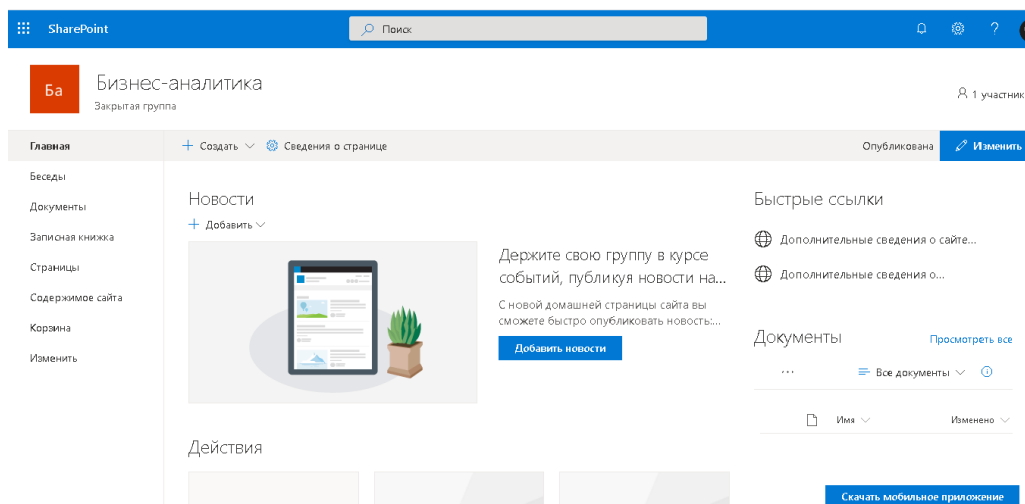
SharePoint

Поиск

?

Ба

Бизнес-аналитика

Закрытая группа

1 участник

Главная

Беседы

Документы

Записная книжка

Страницы

Содержимое сайта

Корзина

Изменить

+ Создать

Сведения о странице

Опубликована

Изменить

Новости

+ Добавить

Держите свою группу в курсе событий, публикуя новости на...

С новой домашней страницы сайта вы сможете быстро опубликовать новость:...

Добавить новости

Действия

Быстрые ссылки

Дополнительные сведения о сайте...

Дополнительные сведения о...

Документы

Просмотреть все

...

Все документы

Имя

Изменено

Скачать мобильное приложение